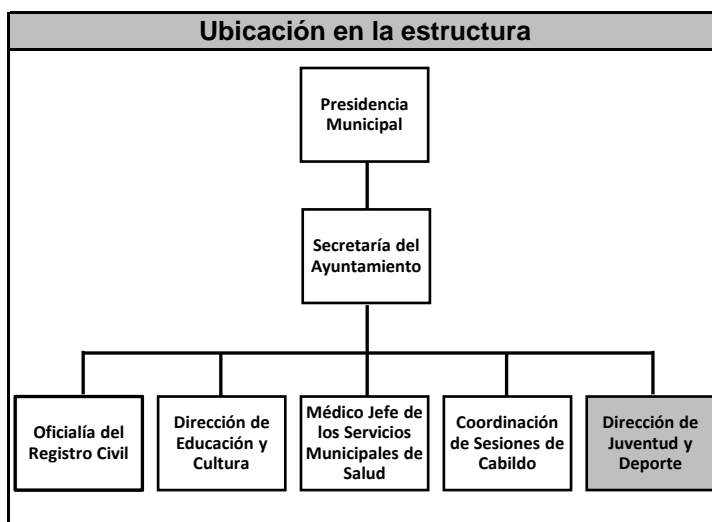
Ubicación en la estructura

Presidencia Municipal

Secretaría del Ayuntamiento

Oficialía del Registro Civil

Dirección de Educación y Cultura

Médico Jefe de los Servicios Municipales de Salud

Coordinación de Sesiones de Cabildo

Dirección de Juventud y Deporte